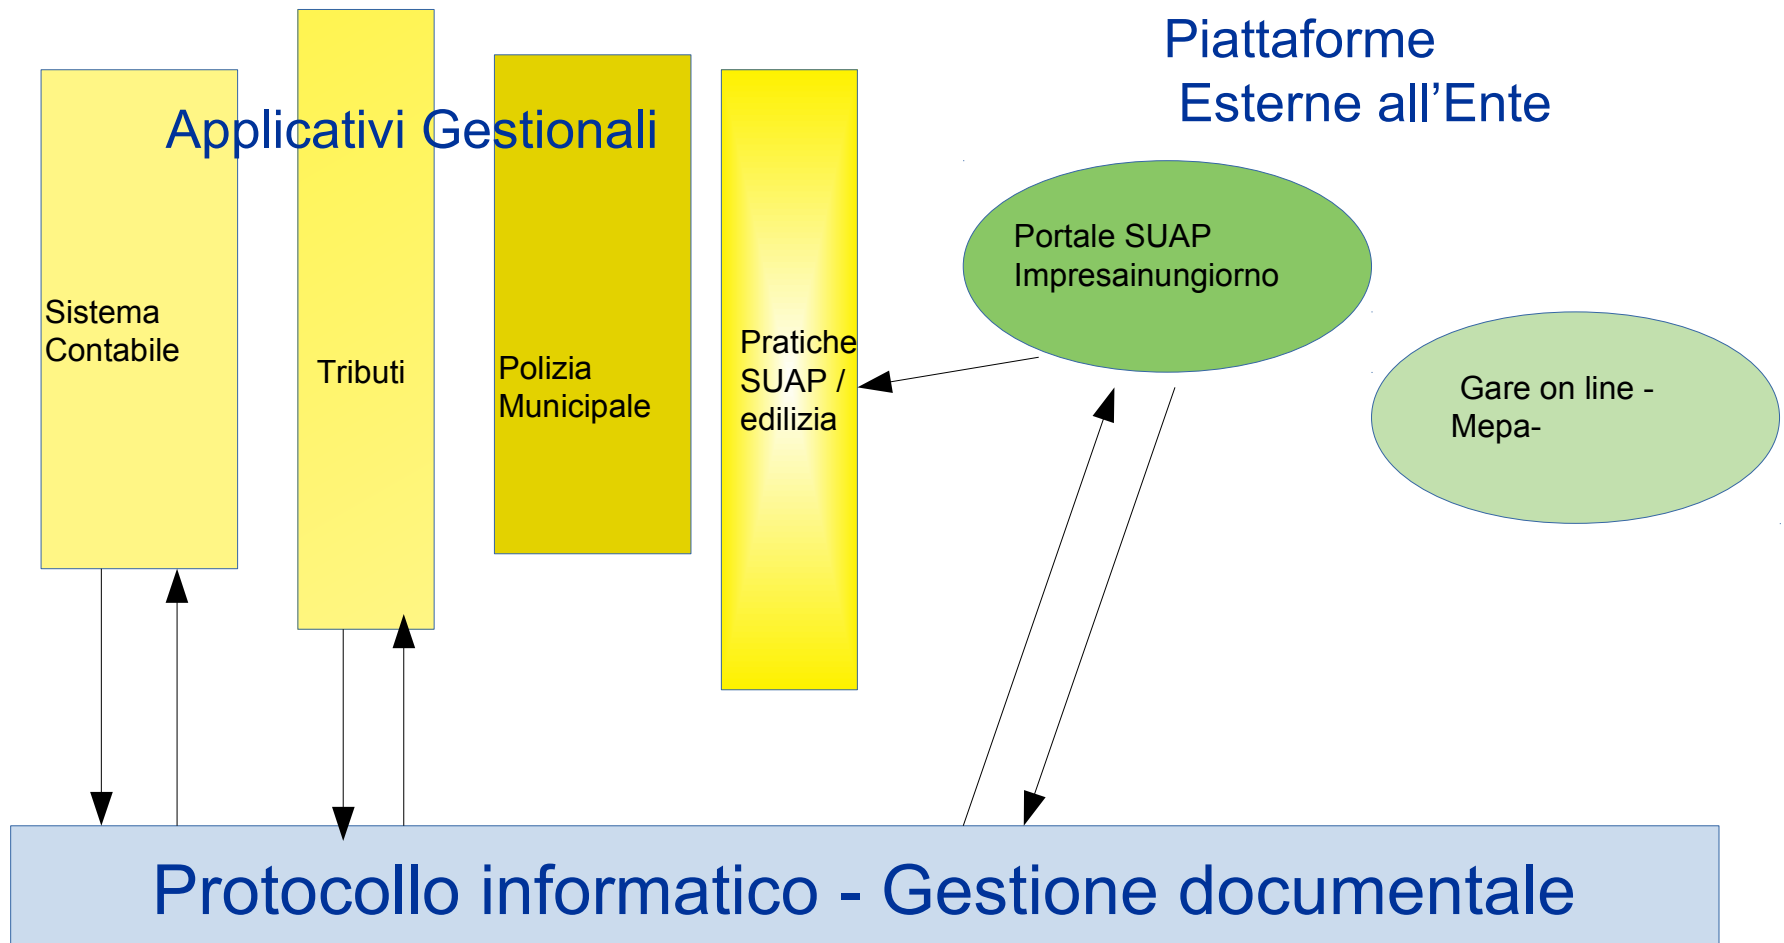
Piattaforme
Esterne all’Ente

Applicativi Gestionali

Sistema Contabile

Tributi

Polizia Municipale

Pratiche SUAP / edilizia

Portale SUAP Impresainungiorno

Gare on line - Mepa-

Protocollo informatico - Gestione documentale